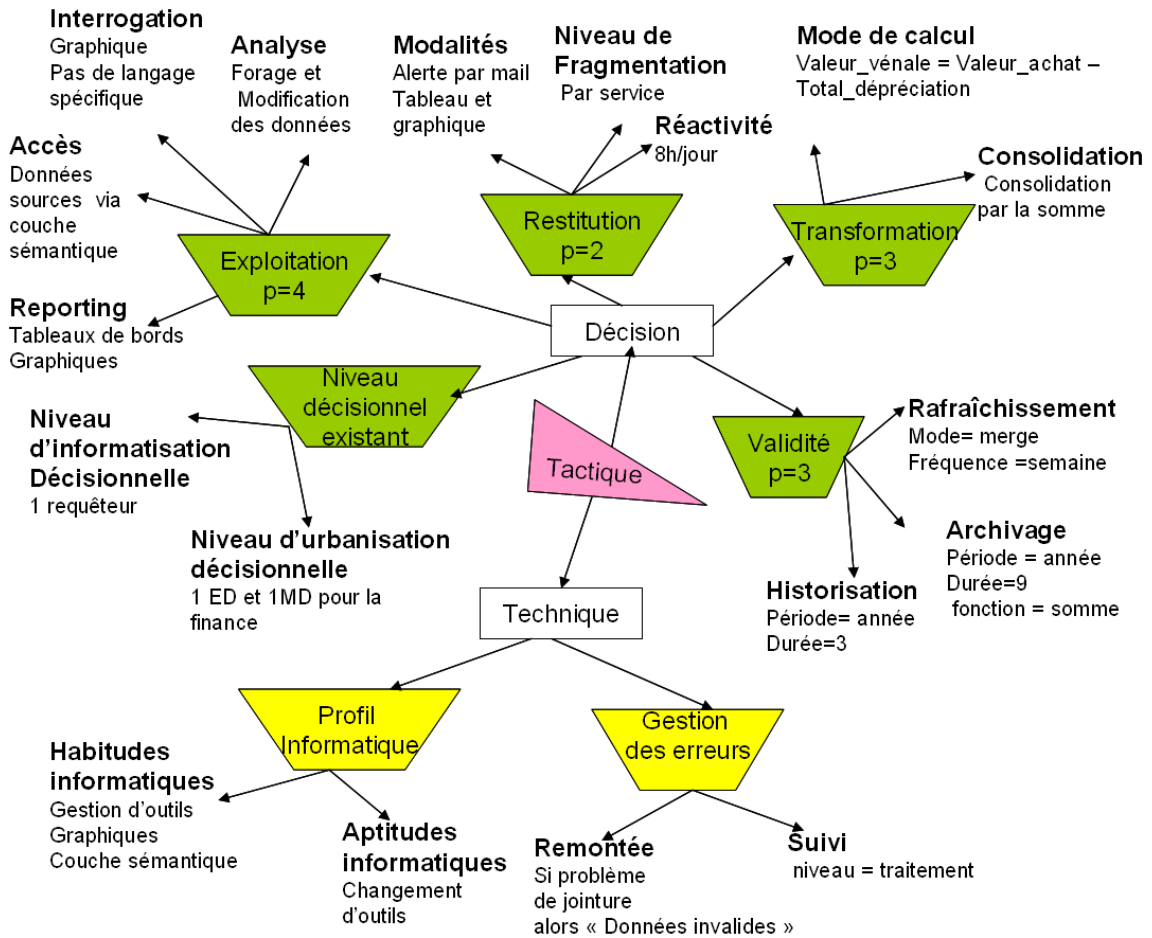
Interrogation
Graphique
Pas de langage spécifique

Analyse
Forage et Modification des données

Modalités
Alerte par mail
Tableau et graphique

Niveau de Fragmentation
Par service

Réactivité
8h/jour

Mode de calcul
Valeur_vénale = Valeur_achat – Total_dépréciation

Accès
Données sources via couche sémantique

Consolidation
Consolidation par la somme

Restitution
p=2

Transformation
p=3

Exploitation
p=4

Reporting
Tableaux de bords
Graphiques

Décision

Niveau décisionnel existant

Niveau d'informatisation Décisionnelle
1 requêteur

Tactique

Validité
p=3

Rafraîchissement
Mode= merge
Fréquence =semaine

Archivage
Période = année
Durée=9
fonction = somme

Niveau d'urbanisation décisionnelle
1 ED et 1MD pour la finance

Historisation
Période= année
Durée=3

Technique

Profil Informatique

Gestion des erreurs

Habitudes informatiques
Gestion d'outils
Graphiques
Couche sémantique

Aptitudes informatiques
Changement d'outils

Remontée
Si problème de jointure alors « Données invalides »

Suivi
niveau = traitement